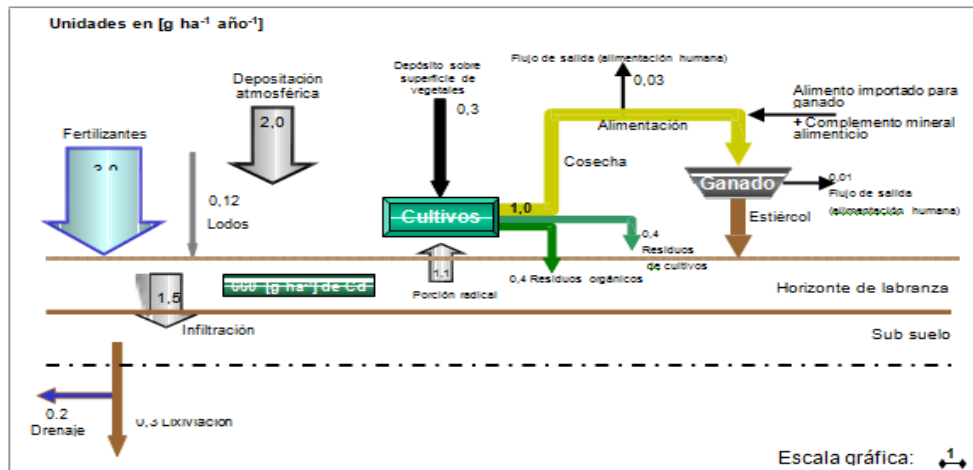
Unidades en [g ha$^{-1}$ año$^{-1}$]

Depositación atmosférica

2,0

Fertilizantes

3,0

0,12

Lodos

Depósito sobre superficie de vegetales

0,3

Flujo de salida (alimentación humana)

0,03

Alimento importado para ganado

+ Complemento mineral alimenticio

Alimentación

Cosecha

Ganado

0,01

Flujo de salida (alimentación humana)

Cultivos

1,0

Estiércol

0,4

Residuos de cultivos

0,4 Residuos orgánicos

1,1

Porción radical

1,5

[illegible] [g ha$^{-1}$] de Cd

Horizonte de labranza

Infiltración

Sub suelo

0.2

Drenaje

0,3 Lixiviación

Escala gráfica: 1